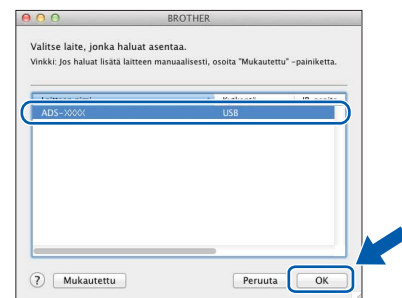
BROTHER

Valitse laite, jonka haluat asentaa.
Vinkki: Jos haluat lisätä laitteen manuaalisesti, osoita "Mukautettu" -painiketta.

| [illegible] | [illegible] | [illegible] |
|---|---|---|
| ADS-XXXX | USB | |

?
Mukautettu
Peruuta
OK